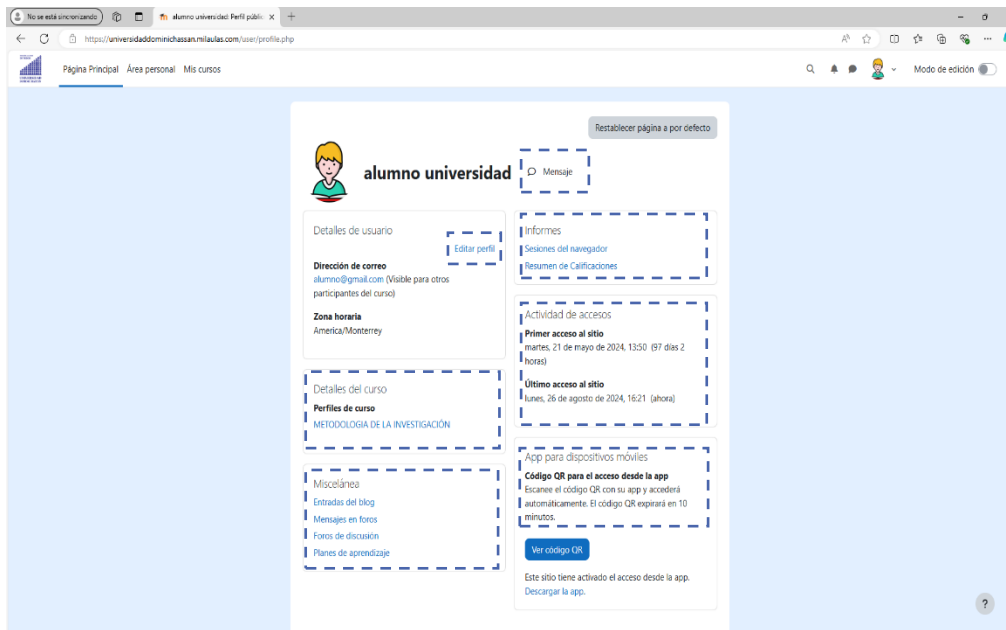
No se está sincronizando
alumno universidad: Perfil públic ×
https://universidaddominichassan.milaulas.com/user/profile.php

Página Principal Área personal Mis cursos
Modo de edición

Restablecer página a por defecto

alumno universidad
Mensaje

Detalles de usuario
Editar perfil
Dirección de correo
alumno@gmail.com (Visible para otros participantes del curso)
Zona horaria
America/Monterrey

Informes
Sesiones del navegador
Resumen de Calificaciones

Actividad de accesos
Primer acceso al sitio
martes, 21 de mayo de 2024, 13:50 (97 días 2 horas)
Último acceso al sitio
lunes, 26 de agosto de 2024, 16:21 (ahora)

Detalles del curso
Perfiles de curso
METODOLOGIA DE LA INVESTIGACIÓN

App para dispositivos móviles
Código QR para el acceso desde la app
Escanee el código QR con su app y accederá automáticamente. El código QR expirará en 10 minutos.
Ver código QR
Este sitio tiene activado el acceso desde la app.
Descargar la app.

Miscelánea
Entradas del blog
Mensajes en foros
Foros de discusión
Planes de aprendizaje

?